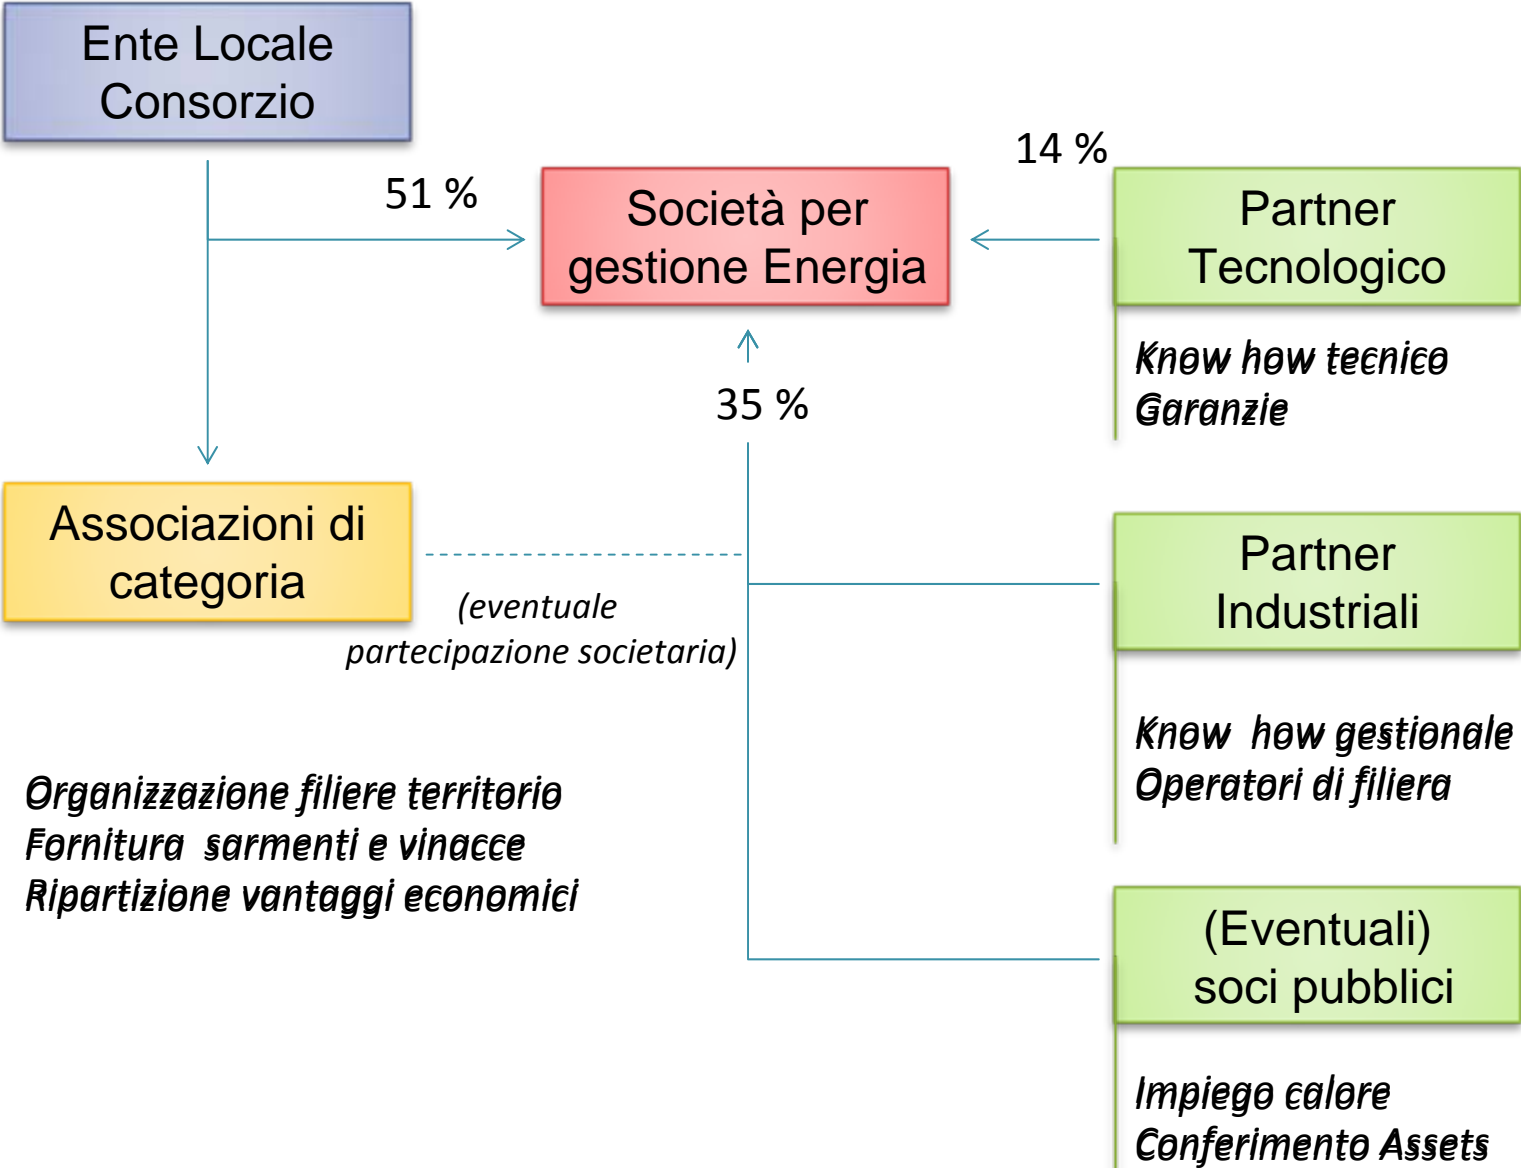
Ente Locale Consorzio

51 %

Società per gestione Energia

14 %

Partner Tecnologico

Know how tecnico
Garanzie

35 %

Associazioni di categoria

(eventuale partecipazione societaria)

Partner Industriali

Know how gestionale
Operatori di filiera

Organizzazione filiere territorio
Fornitura sarmenti e vinacce
Ripartizione vantaggi economici

(Eventuali) soci pubblici

Impiego calore
Conferimento Assets